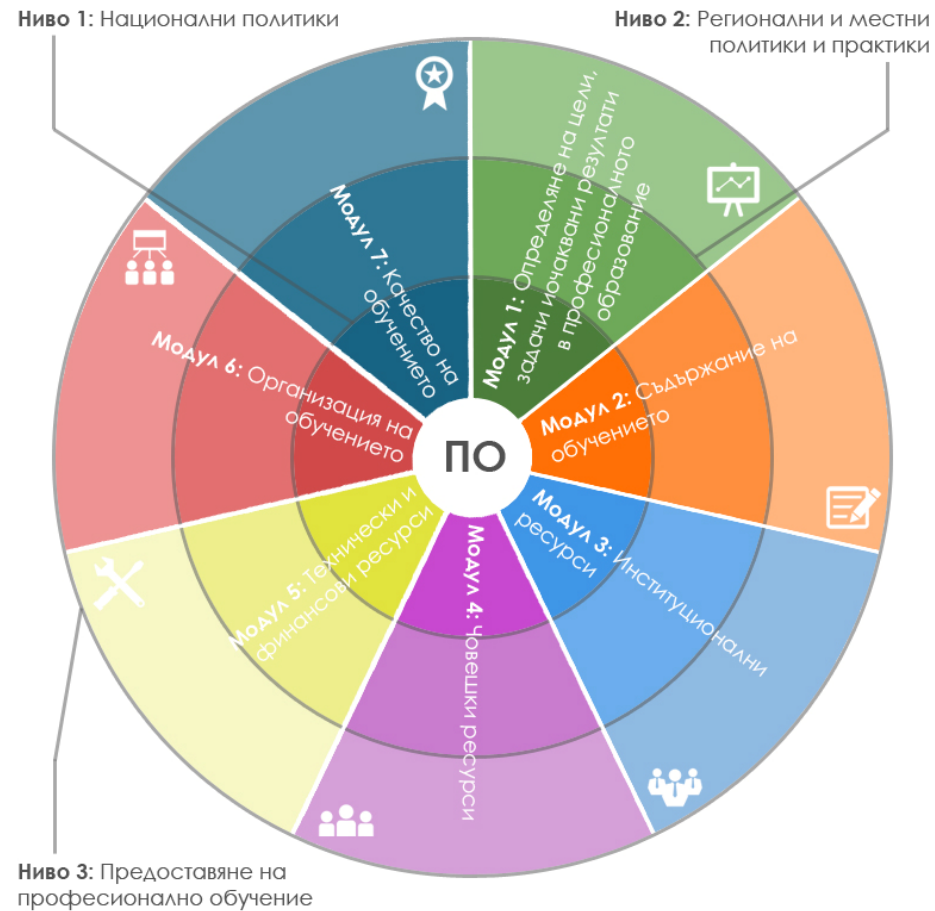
**Ниво 1:** Национални политики

**Ниво 2:** Регионални и местни политики и практики

**Модул 7:** Качество на обучението

**Модул 1:** Определяне на цели, задачи и очаквани резултати в професионалното образование

**Модул 6:** Организация на обучението

ПО

**Модул 2:** Съдържание на обучението

**Модул 5:** Технически и финансови ресурси

**Модул 4:** Човешки ресурси

**Модул 3:** Институционални ресурси

**Ниво 3:** Предоставяне на професионално обучение